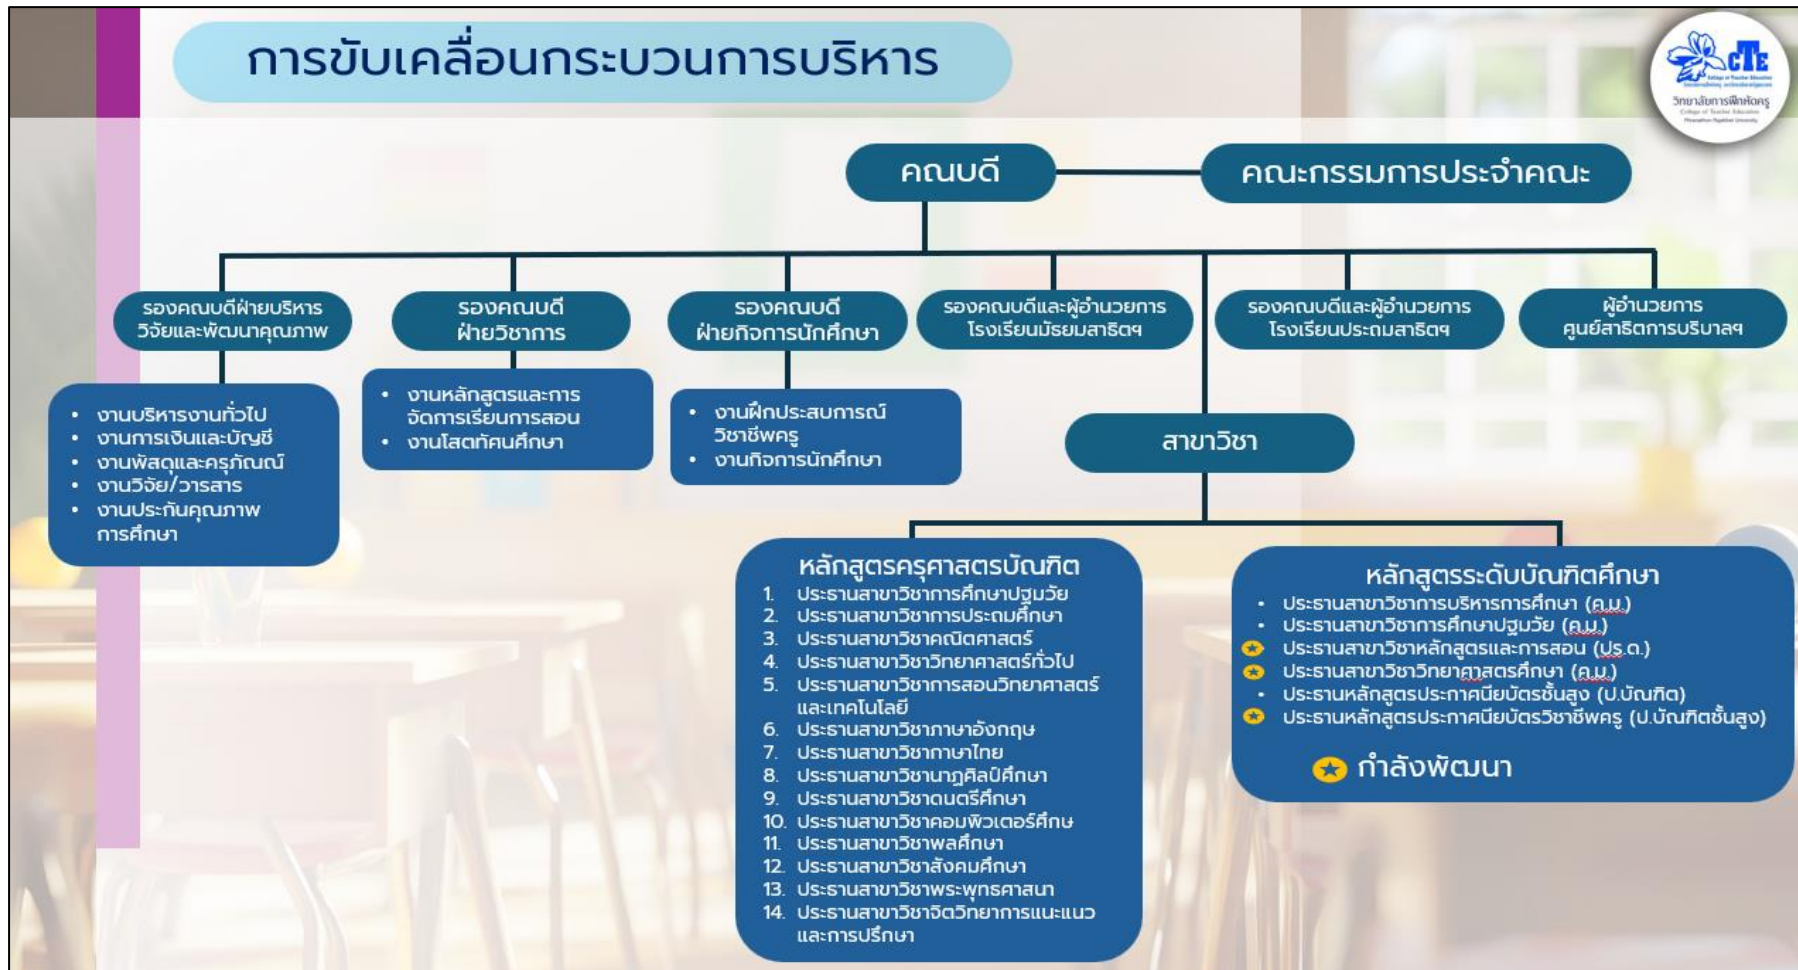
การขับเคลื่อนกระบวนการบริหาร

CTE
วิทยาลัยการฝึกหัดครู

คณบดี

คณะกรรมการประจำคณะ

รองคณบดีฝ่ายบริหาร วิจัยและพัฒนาคุณภาพ

รองคณบดี ฝ่ายวิชาการ

รองคณบดี ฝ่ายกิจการนักศึกษา

รองคณบดีและผู้อำนวยการ โรงเรียนมัธยมสาธิตฯ

รองคณบดีและผู้อำนวยการ โรงเรียนประถมสาธิตฯ

ผู้อำนวยการ ศูนย์สาธิตการบริบาลฯ

- งานบริหารงานทั่วไป
- งานการเงินและบัญชี
- งานพัสดุและครุภัณฑ์
- งานวิจัย/วารสาร
- งานประกันคุณภาพการศึกษา

- งานหลักสูตรและการจัดการเรียนการสอน
- งานโสตทัศนศึกษา

- งานฝึกประสบการณ์วิชาชีพครู
- งานกิจการนักศึกษา

สาขาวิชา

หลักสูตรครุศาสตรบัณฑิต
1. ประธานสาขาวิชาการศึกษาปฐมวัย
2. ประธานสาขาวิชาการประถมศึกษา
3. ประธานสาขาวิชาคณิตศาสตร์
4. ประธานสาขาวิชาวิทยาศาสตร์ทั่วไป
5. ประธานสาขาวิชาการสอนวิทยาศาสตร์และเทคโนโลยี
6. ประธานสาขาวิชาภาษาอังกฤษ
7. ประธานสาขาวิชาภาษาไทย
8. ประธานสาขาวิชานาฏศิลป์ศึกษา
9. ประธานสาขาวิชาดนตรีศึกษา
10. ประธานสาขาวิชาคอมพิวเตอร์ศึกษ
11. ประธานสาขาวิชาพลศึกษา
12. ประธานสาขาวิชาสังคมศึกษา
13. ประธานสาขาวิชาพระพุทธศาสนา
14. ประธานสาขาวิชาจิตวิทยาการแนะแนวและการปรึกษา

หลักสูตรระดับบัณฑิตศึกษา
- ประธานสาขาวิชาการบริหารการศึกษา (ค.ม.)
- ประธานสาขาวิชาการศึกษาปฐมวัย (ค.ม.)
- ประธานสาขาวิชาหลักสูตรและการสอน (ปร.ด.)
- ประธานสาขาวิชาวิทยาศาสตรศึกษา (ค.ม.)
- ประธานหลักสูตรประกาศนียบัตรชั้นสูง (ป.บัณฑิต)
- ประธานหลักสูตรประกาศนียบัตรวิชาชีพครู (ป.บัณฑิตชั้นสูง)

กำลังพัฒนา